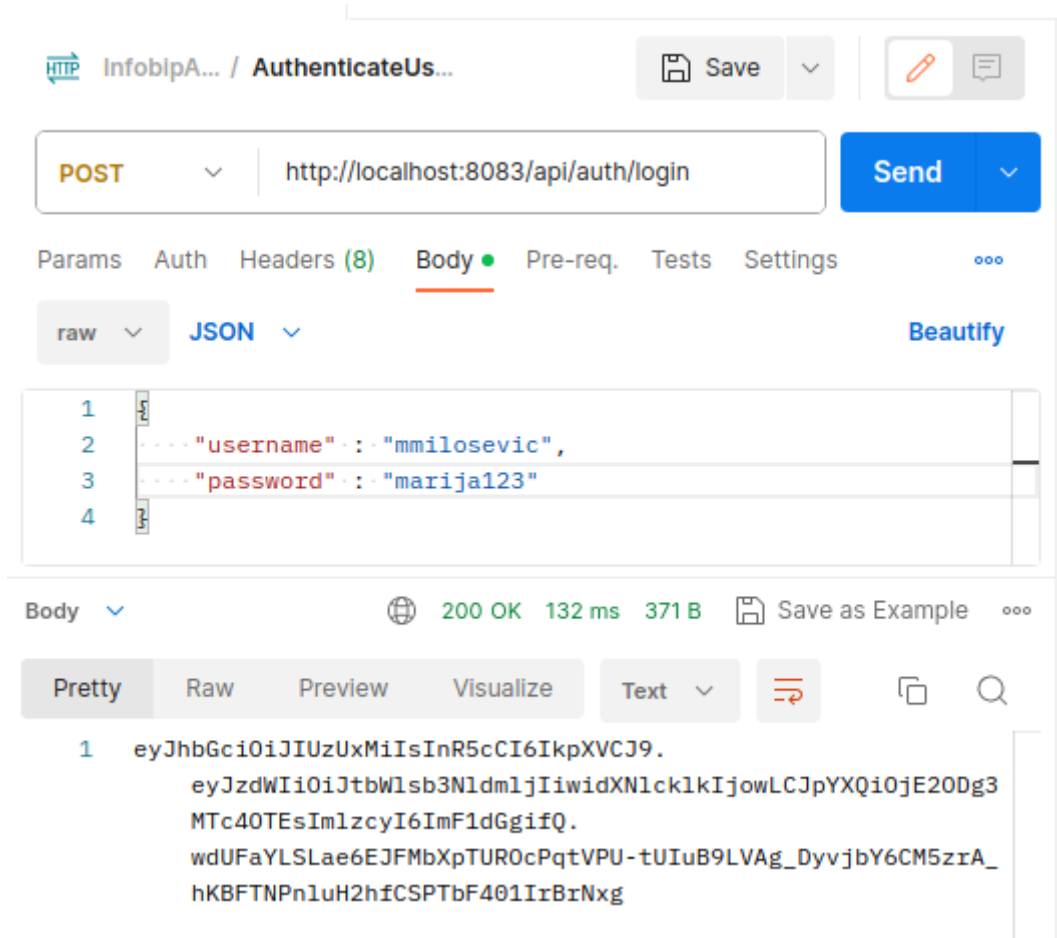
HTTP InfobipA... / AuthenticateUs...

Save

POST http://localhost:8083/api/auth/login Send

Params Auth Headers (8) Body Pre-req. Tests Settings ooo

raw JSON Beautify

1 {
2 "username" : "mmilosevic",
3 "password" : "marija123"
4 }

Body 200 OK 132 ms 371 B Save as Example ooo

Pretty Raw Preview Visualize Text

1 eyJhbGciOiJIUzUxMiIsInR5cCI6IkpXVCJ9.eyJzdWIiOiJtbWlsb3NldmljIiwidXNlcklkIjowLCJpYXQiOjE2ODg3MTc4OTEsImlzcyI6ImF1dGgifQ.wdUFaYLSLae6EJFMbXpTUROcPqtVPU-tUIuB9LVAg_DyvjbY6CM5zrA_hKBFTNPnluH2hfCSPTbF401IrBrNxg